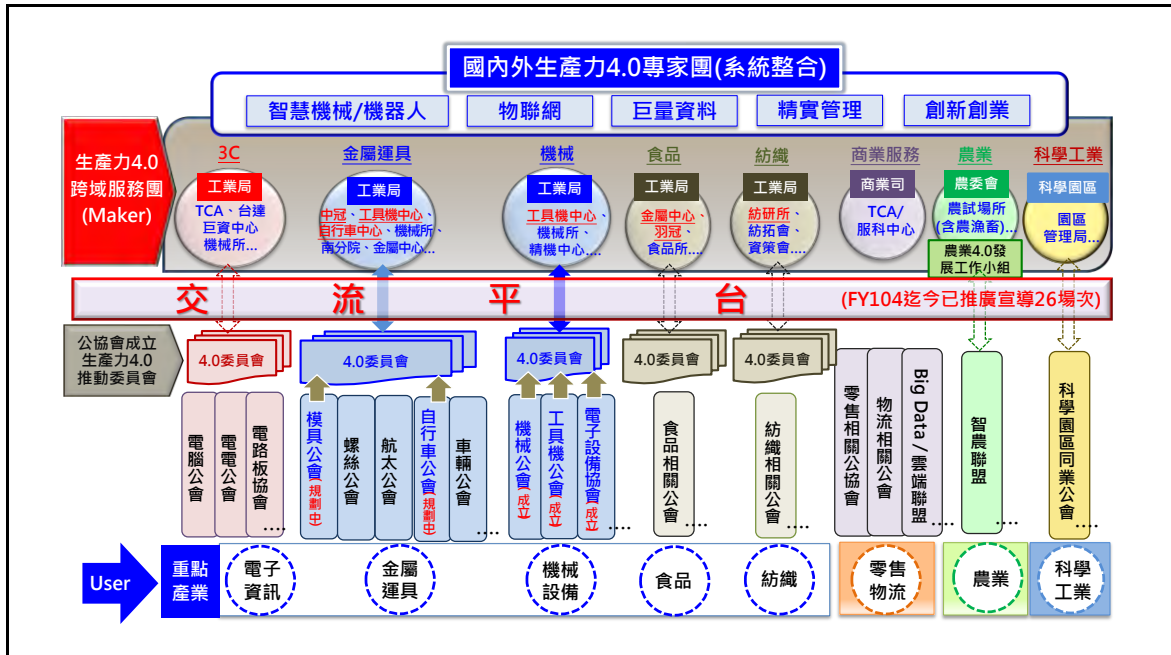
國內外生產力4.0專家團(系統整合)

智慧機械/機器人
物聯網
巨量資料
精實管理
創新創業

生產力4.0跨域服務團(Maker)

3C
工業局
TCA、台達 巨資中心 機械所…

金屬運具
工業局
中冠、工具機中心、自行車中心、機械所、南分院、金屬中心…

機械
工業局
工具機中心、機械所、精機中心….

食品
工業局
金屬中心、羽冠、食品所…

紡織
工業局
紡研所、紡拓會、資策會…

商業服務
商業司
TCA/服科中心

農業
農委會
農試場所(含農漁畜)…
農業4.0發展工作小組

科學工業
科學園區
園區管理局…

交 流 平 台 (FY104迄今已推廣宣導26場次)

公協會成立生產力4.0推動委員會

4.0委員會
4.0委員會
4.0委員會
4.0委員會
4.0委員會

電腦公會
電電公會
電路板協會
….
模具公會 規劃中
螺絲公會
航太公會
自行車公會 規劃中
車輛公會
….
機械公會 成立
工具機公會 成立
電子設備協會 成立
….
食品相關公會
….
紡織相關公會
….
零售相關公協會
物流相關公會
Big Data/雲端聯盟
….
智農聯盟
….
科學園區同業公會
….

User
重點產業
電子資訊
金屬運具
機械設備
食品
紡織
零售物流
農業
科學工業